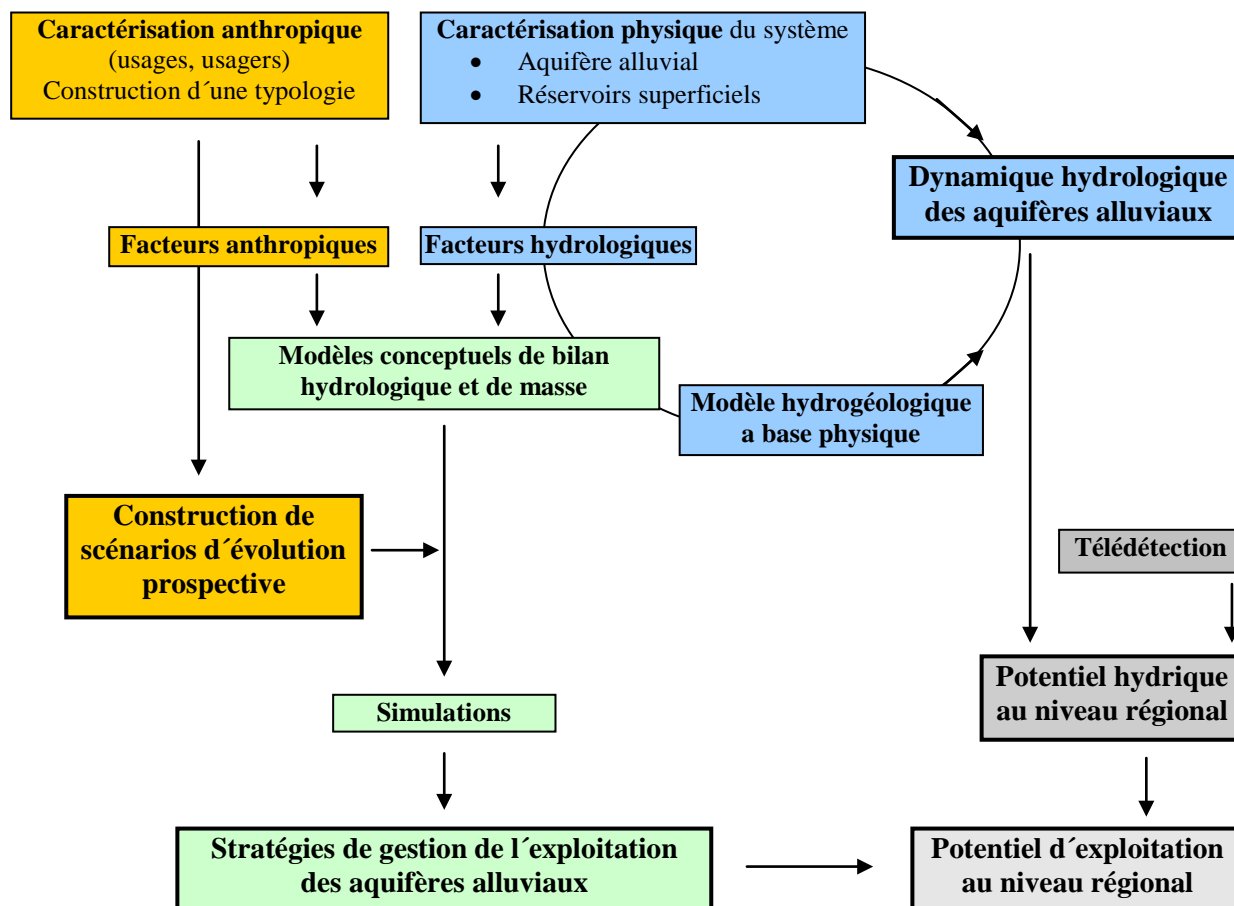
Caractérisation anthropique (usages, usagers) Construction d´une typologie

Caractérisation physique du système
- Aquifère alluvial
- Réservoirs superficiels

Dynamique hydrologique des aquifères alluviaux

Facteurs anthropiques

Facteurs hydrologiques

Modèles conceptuels de bilan hydrologique et de masse

Modèle hydrogéologique a base physique

Construction de scénarios d´évolution prospective

Télédétection

Potentiel hydrique au niveau régional

Simulations

Stratégies de gestion de l´exploitation des aquifères alluviaux

Potentiel d´exploitation au niveau régional